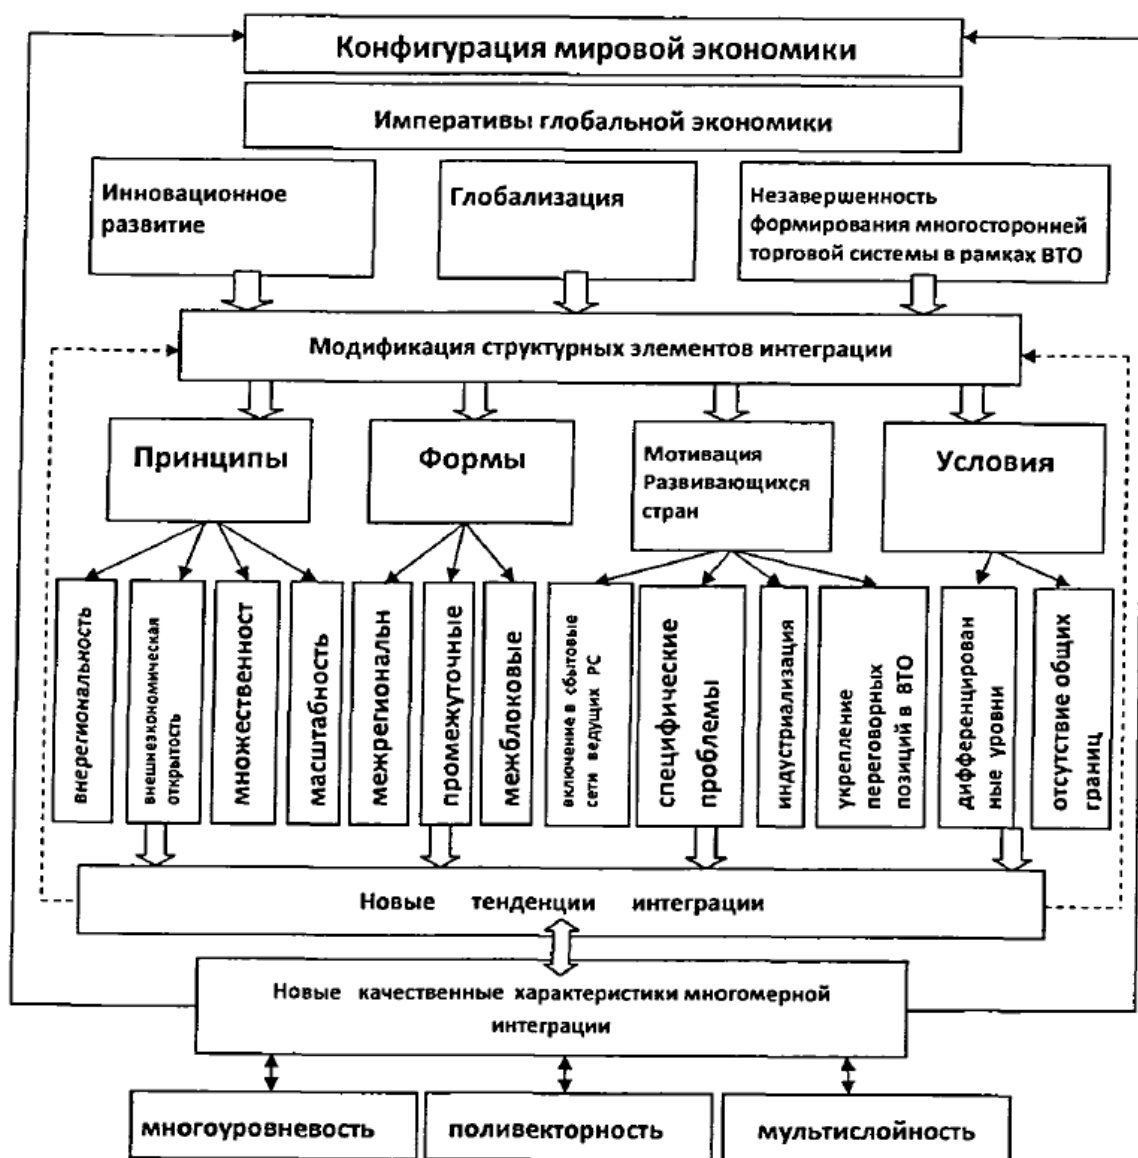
Конфигурация мировой экономики

Императивы глобальной экономики

Инновационное развитие

Глобализация

Незавершенность формирования многосторонней торговой системы в рамках ВТО

Модификация структурных элементов интеграции

Принципы

Формы

Мотивация Развивающихся стран

Условия

внерегиональность

внешнеэкономическая открытость

множественност

масштабность

межрегиональн

промежуточные

межблоковые

включение в сбытовые сети ведущих РС

специфические проблемы

индустриализация

укрепление переговорных позиций в ВТО

дифференцированные уровни

отсутствие общих границ

Новые тенденции интеграции

Новые качественные характеристики многомерной интеграции

многоуровневость

поливекторность

мультислойность